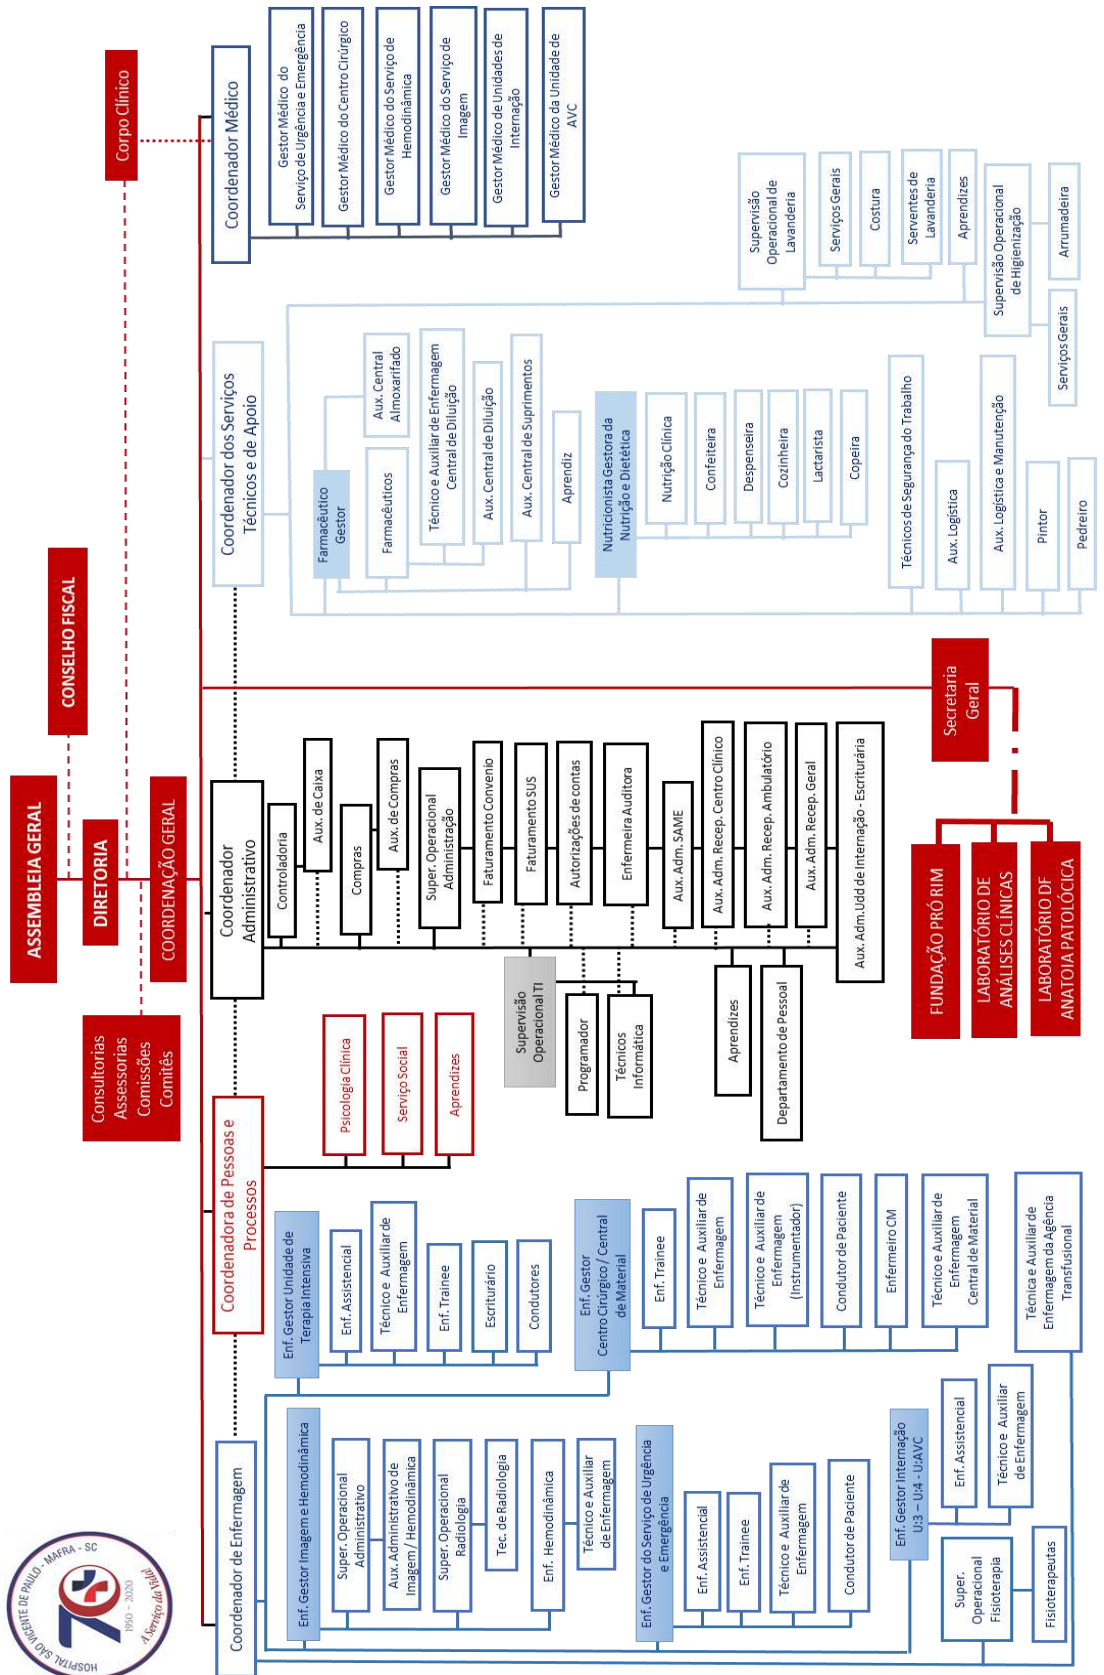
ASSEMBLEIA GERAL

CONSELHO FISCAL

DIRETORIA

COORDENAÇÃO GERAL

Corpo Clínico

Consultorias
Assessorias
Comissões
Comitês

Coordenador Médico

Gestor Médico do Serviço de Urgência e Emergência

Gestor Médico do Centro Cirúrgico

Gestor Médico do Serviço de Hemodinâmica

Gestor Médico do Serviço de Imagem

Gestor Médico de Unidades de Internação

Gestor Médico da Unidade de AVC

Coordenador dos Serviços Técnicos e de Apoio

Supervisão Operacional de Lavanderia

Serviços Gerais

Costura

Serventes de Lavanderia

Aprendizes

Supervisão Operacional de Higienização

Arrumadeira

Serviços Gerais

Farmacêutico Gestor

Farmacêuticos

Aux. Central Almoxarifado

Técnico e Auxiliar de Enfermagem Central de Diluição

Aux. Central de Diluição

Aux. Central de Suprimentos

Aprendiz

Nutricionista Gestora da Nutrição e Dietética

Nutrição Clínica

Confeiteira

Despenseira

Cozinheira

Lactarista

Copeira

Técnicos de Segurança do Trabalho

Aux. Logística

Aux. Logística e Manutenção

Pintor

Pedreiro

Secretaria Geral

FUNDAÇÃO PRÓ RIM

LABORATÓRIO DE ANÁLISES CLÍNICAS

LABORATÓRIO DE ANATOIA PATOLÓCICA

Coordenador Administrativo

Controladoria

Aux. de Caixa

Compras

Aux. de Compras

Super. Operacional Administração

Faturamento Convenio

Faturamento SUS

Autorizações de contas

Enfermeira Auditora

Aux. Adm. SAME

Aux. Adm. Recep. Centro Clínico

Aux. Adm. Recep. Ambulatório

Aux. Adm. Recep. Geral

Aux. Adm. Udd de Internação - Escriturária

Supervisão Operacional TI

Programador

Técnicos Informática

Aprendizes

Departamento de Pessoal

Coordenadora de Pessoas e Processos

Psicologia Clínica

Serviço Social

Aprendizes

Enf. Gestor Unidade de Terapia Intensiva

Enf. Assistencial

Técnico e Auxiliar de Enfermagem

Enf. Trainee

Escriturário

Condutores

Enf. Gestor Centro Cirúrgico / Central de Material

Enf. Trainee

Técnico e Auxiliar de Enfermagem

Técnico e Auxiliar de Enfermagem (Instrumentador)

Condutor de Paciente

Enfermeiro CM

Técnico e Auxiliar de Enfermagem Central de Material

Técnica e Auxiliar de Enfermagem da Agência Transfusional

Coordenador de Enfermagem

Enf. Gestor Imagem e Hemodinâmica

Super. Operacional Administrativo

Aux. Administrativo de Imagem / Hemodinâmica

Super. Operacional Radiologia

Tec. de Radiologia

Enf. Hemodinâmica

Técnico e Auxiliar de Enfermagem

Enf. Gestor do Serviço de Urgência e Emergência

Enf. Assistencial

Enf. Trainee

Técnico e Auxiliar de Enfermagem

Condutor de Paciente

Enf. Gestor Internação U:3 - U:4 - U:AVC

Enf. Assistencial

Técnico e Auxiliar de Enfermagem

Super. Operacional Fisioterapia

Fisioterapeutas

HOSPITAL SÃO VICENTE DE PAULO - MAFRA - SC
1950 - 2020
A Serviço da Vida